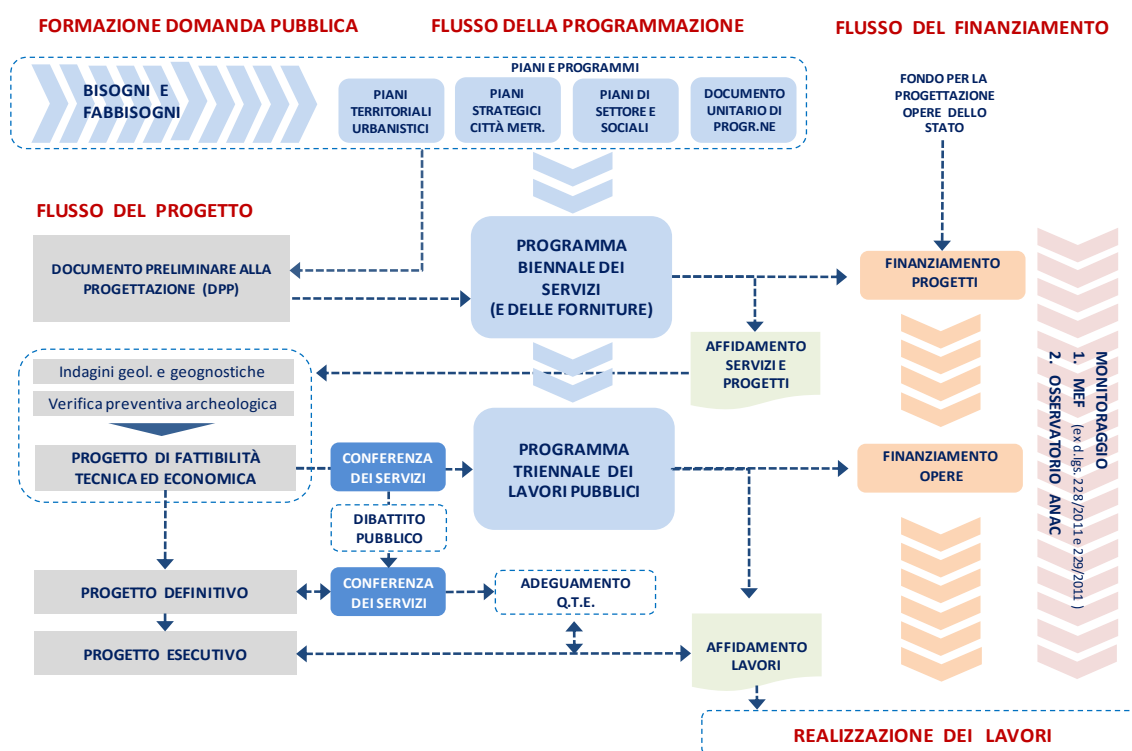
FORMAZIONE DOMANDA PUBBLICA

FLUSSO DELLA PROGRAMMAZIONE

FLUSSO DEL FINANZIAMENTO

BISOGNI E FABBISOGNI

PIANI E PROGRAMMI

PIANI TERRITORIALI URBANISTICI

PIANI STRATEGICI CITTÀ METR.

PIANI DI SETTORE E SOCIALI

DOCUMENTO UNITARIO DI PROGR.NE

FONDO PER LA PROGETTAZIONE OPERE DELLO STATO

FLUSSO DEL PROGETTO

DOCUMENTO PRELIMINARE ALLA PROGETTAZIONE (DPP)

PROGRAMMA BIENNALE DEI SERVIZI (E DELLE FORNITURE)

FINANZIAMENTO PROGETTI

AFFIDAMENTO SERVIZI E PROGETTI

MONITORAGGIO
1. MEF (ex d.lgs. 228/2011 e 229/2011)
2. OSSERVATORIO ANAC

Indagini geol. e geognostiche

Verifica preventiva archeologica

PROGETTO DI FATTIBILITÀ TECNICA ED ECONOMICA

CONFERENZA DEI SERVIZI

PROGRAMMA TRIENNALE DEI LAVORI PUBBLICI

FINANZIAMENTO OPERE

DIBATTITO PUBBLICO

PROGETTO DEFINITIVO

CONFERENZA DEI SERVIZI

ADEGUAMENTO Q.T.E.

PROGETTO ESECUTIVO

AFFIDAMENTO LAVORI

REALIZZAZIONE DEI LAVORI